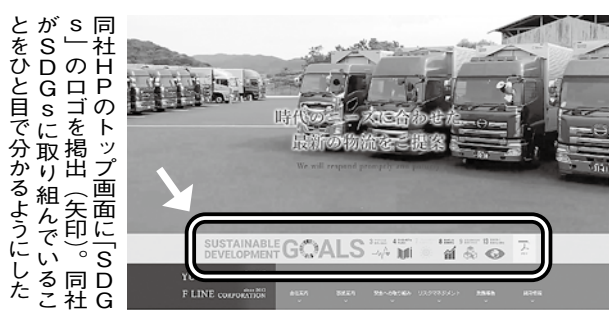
同社HPのトップ画面に「SDGs」のロゴを掲出（矢印）。同社がSDGsに取り組んでいることをひと目で分かるようにした

時代のニーズに合わせた
最新の物流をご提案
We will respond promptly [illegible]

SUSTAINABLE DEVELOPMENT GOALS

F LINE CORPORATION